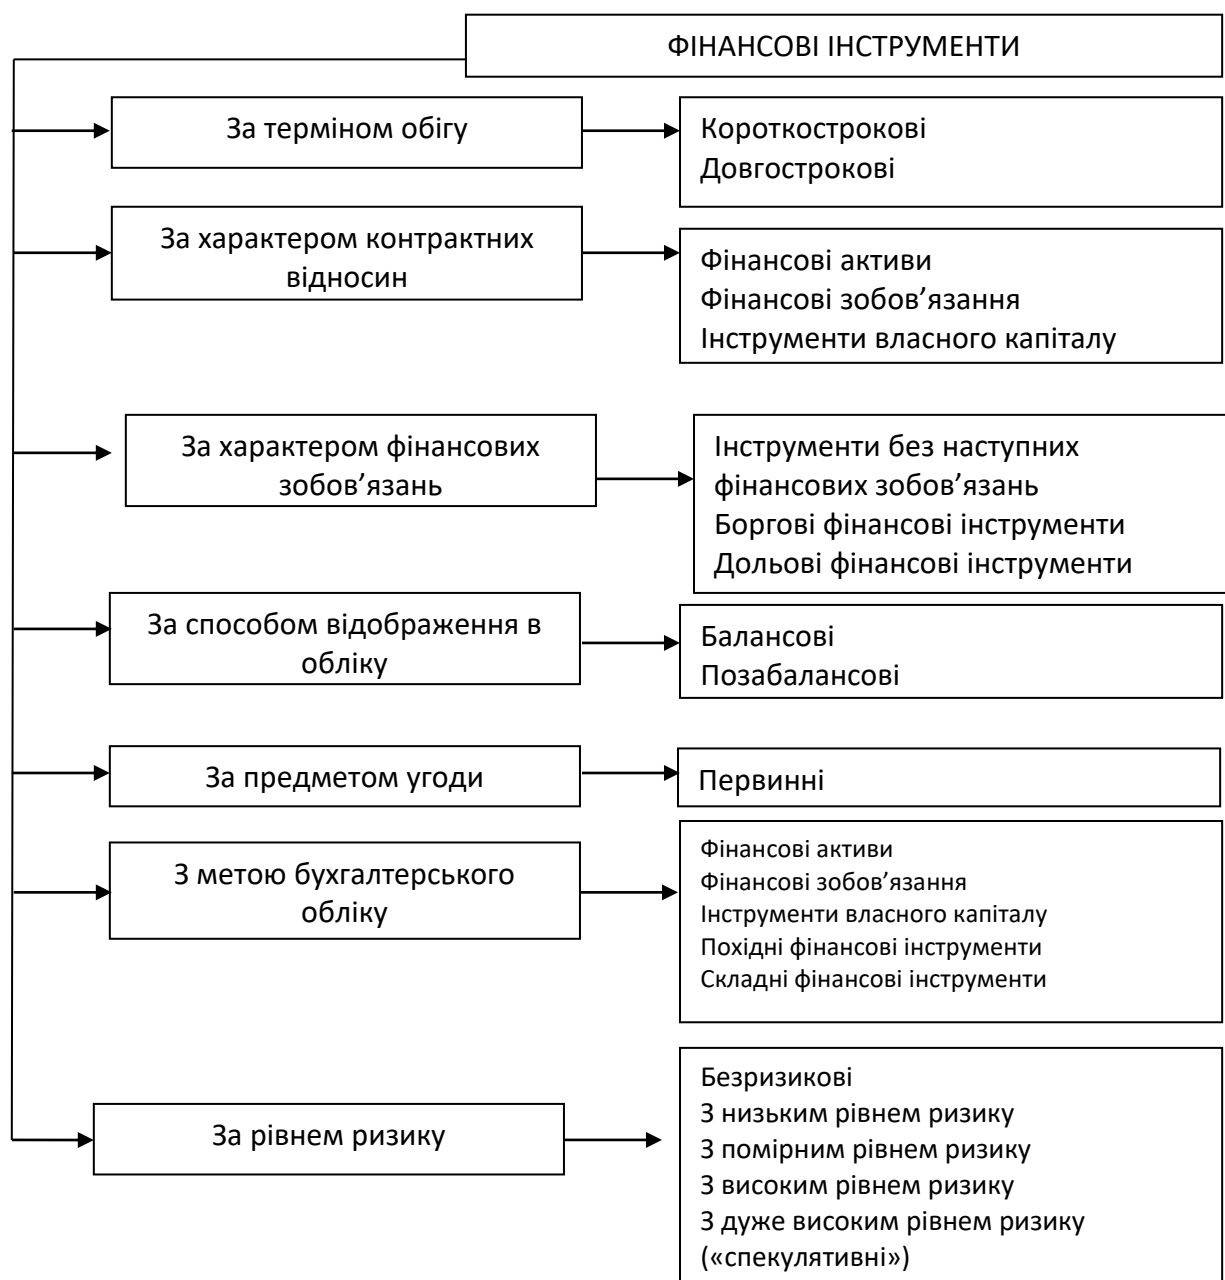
ФІНАНСОВІ ІНСТРУМЕНТИ

За терміном обігу

Короткострокові
Довгострокові

За характером контрактних відносин

Фінансові активи
Фінансові зобов’язання
Інструменти власного капіталу

За характером фінансових зобов’язань

Інструменти без наступних фінансових зобов’язань
Боргові фінансові інструменти
Дольові фінансові інструменти

За способом відображення в обліку

Балансові
Позабалансові

За предметом угоди

Первинні

З метою бухгалтерського обліку

Фінансові активи
Фінансові зобов’язання
Інструменти власного капіталу
Похідні фінансові інструменти
Складні фінансові інструменти

За рівнем ризику

Безризикові
З низьким рівнем ризику
З помірним рівнем ризику
З високим рівнем ризику
З дуже високим рівнем ризику («спекулятивні»)